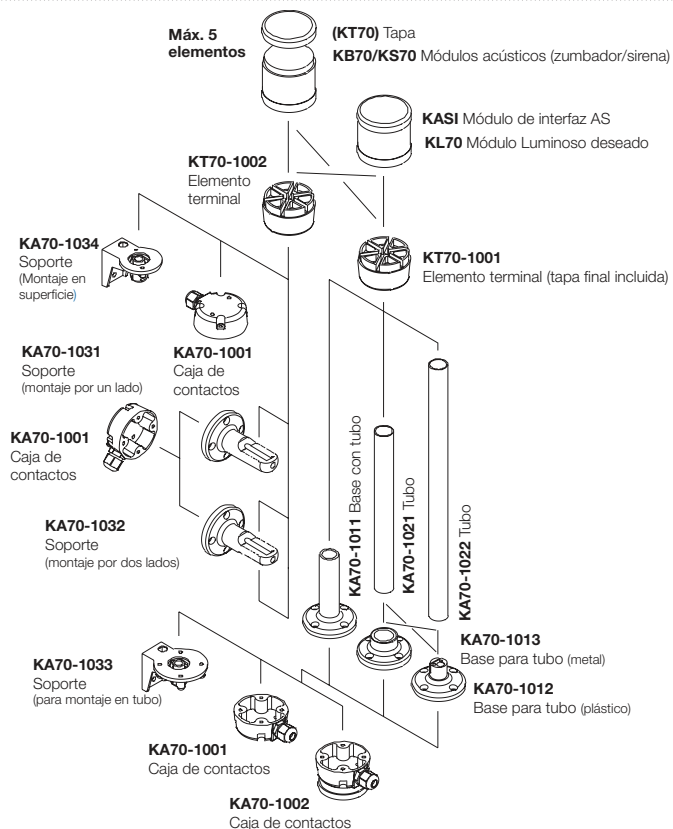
Máx. 5 elementos

(KT70) Tapa
KB70/KS70 Módulos acústicos (zumbador/sirena)

KASI Módulo de interfaz AS
KL70 Módulo Luminoso deseado

KT70-1002
Elemento terminal

KA70-1034
Soporte
(Montaje en superficie)

KT70-1001
Elemento terminal (tapa final incluida)

KA70-1031
Soporte
(montaje por un lado)

KA70-1001
Caja de contactos

KA70-1001
Caja de contactos

KA70-1011 Base con tubo

KA70-1021 Tubo

KA70-1022 Tubo

KA70-1032
Soporte
(montaje por dos lados)

KA70-1013
Base para tubo (metal)

KA70-1033
Soporte
(para montaje en tubo)

KA70-1012
Base para tubo (plástico)

KA70-1001
Caja de contactos

KA70-1002
Caja de contactos